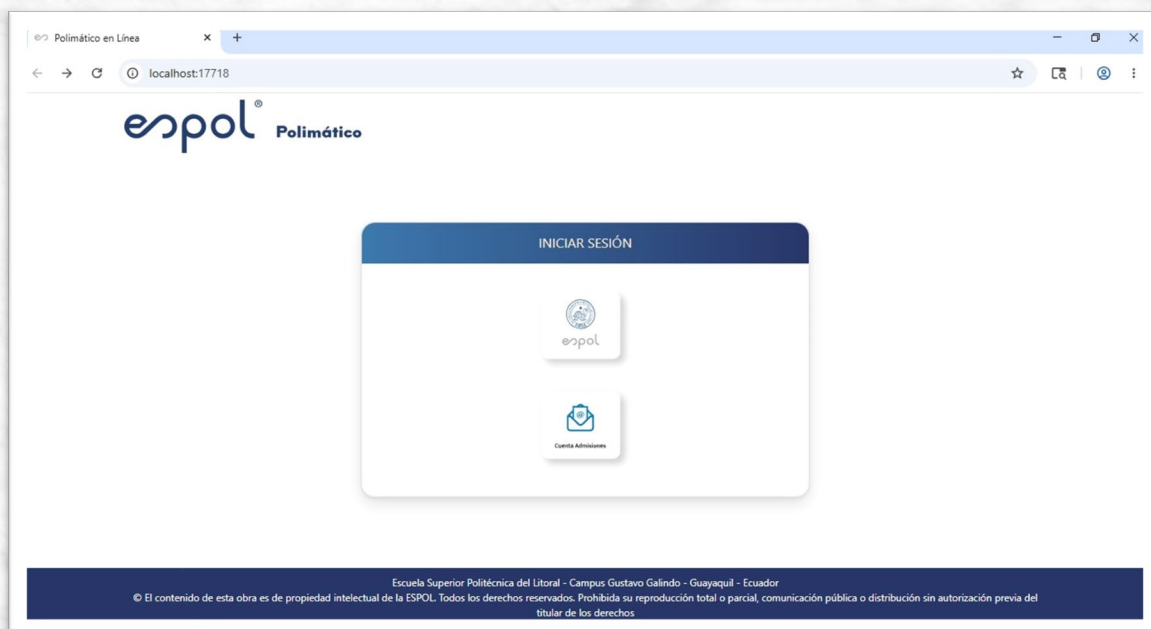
Polimático en Línea
localhost:17718

espol® Polimático

INICIAR SESIÓN

espol

Cuenta Admisiones

Escuela Superior Politécnica del Litoral - Campus Gustavo Galindo - Guayaquil - Ecuador
© El contenido de esta obra es de propiedad intelectual de la ESPOL. Todos los derechos reservados. Prohibida su reproducción total o parcial, comunicación pública o distribución sin autorización previa del titular de los derechos